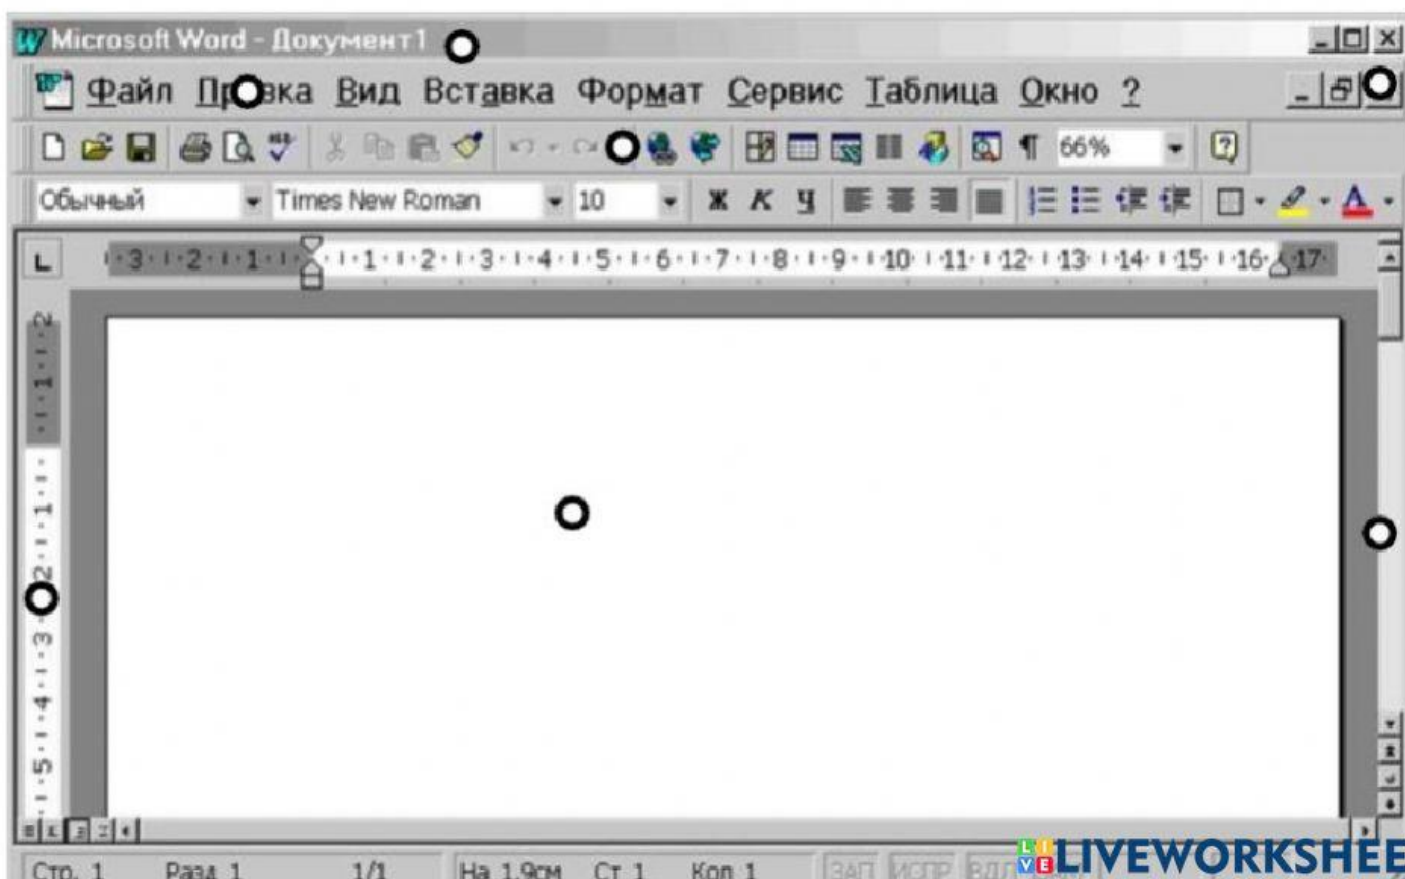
Microsoft Word - Документ1

Файл Пр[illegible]вка Вид Вставка Формат Сервис Таблица Окно ?

66%

Обычный Times New Roman 10 Ж К Ч

·3·1·2·1·1·1·1·2·3·4·5·6·7·8·9·10·11·12·13·14·15·16·17

Стр. 1 Разд 1 1/1 На 1,9см Ст 1 Кол 1 ЗАП ИСПР ВДЛ

LIVEWORKSHEE